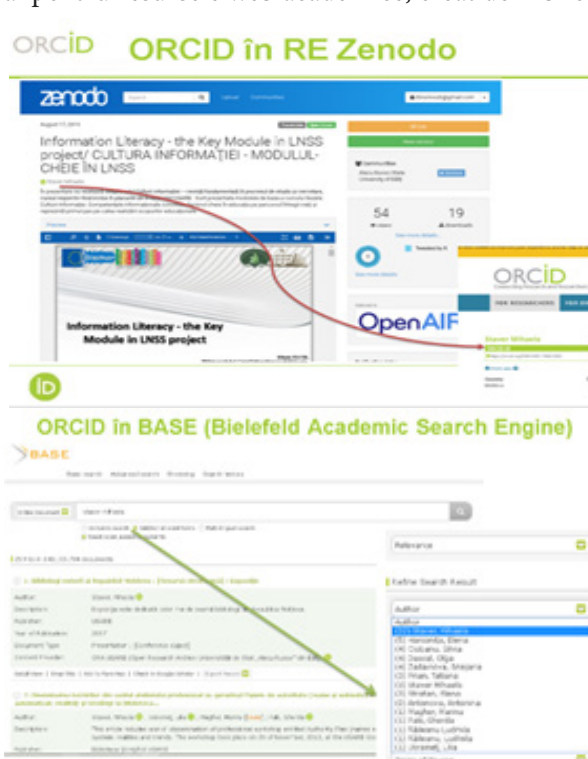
ORCID ORCID în RE Zenodo

zenodo

Information Literacy - the Key Module in LNSS project/ CULTURA INFORMAȚIEI - MODULUL-CHEIE ÎN LNSS

54 19

Information Literacy - the Key Module in LNSS project

ORCID

OpenAIRE

ORCID în BASE (Bielefeld Academic Search Engine)

BASE

Relevance

Refine Search Result

Author

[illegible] Staver, Mihaela
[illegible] Harconita, Elena
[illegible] Ciobanu, Silvia
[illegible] Dascal, Olga
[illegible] Zadarnova, Snejana
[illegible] Prian, Tatiana
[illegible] Stavar Mihaela
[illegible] Straten, Reno
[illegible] Antonova, Antonina
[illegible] Magher, Marina
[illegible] Pasi, Gherda
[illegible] Raileanu, Ludmila
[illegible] Raileanu, Ludmila
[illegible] Jorosel, Lilia